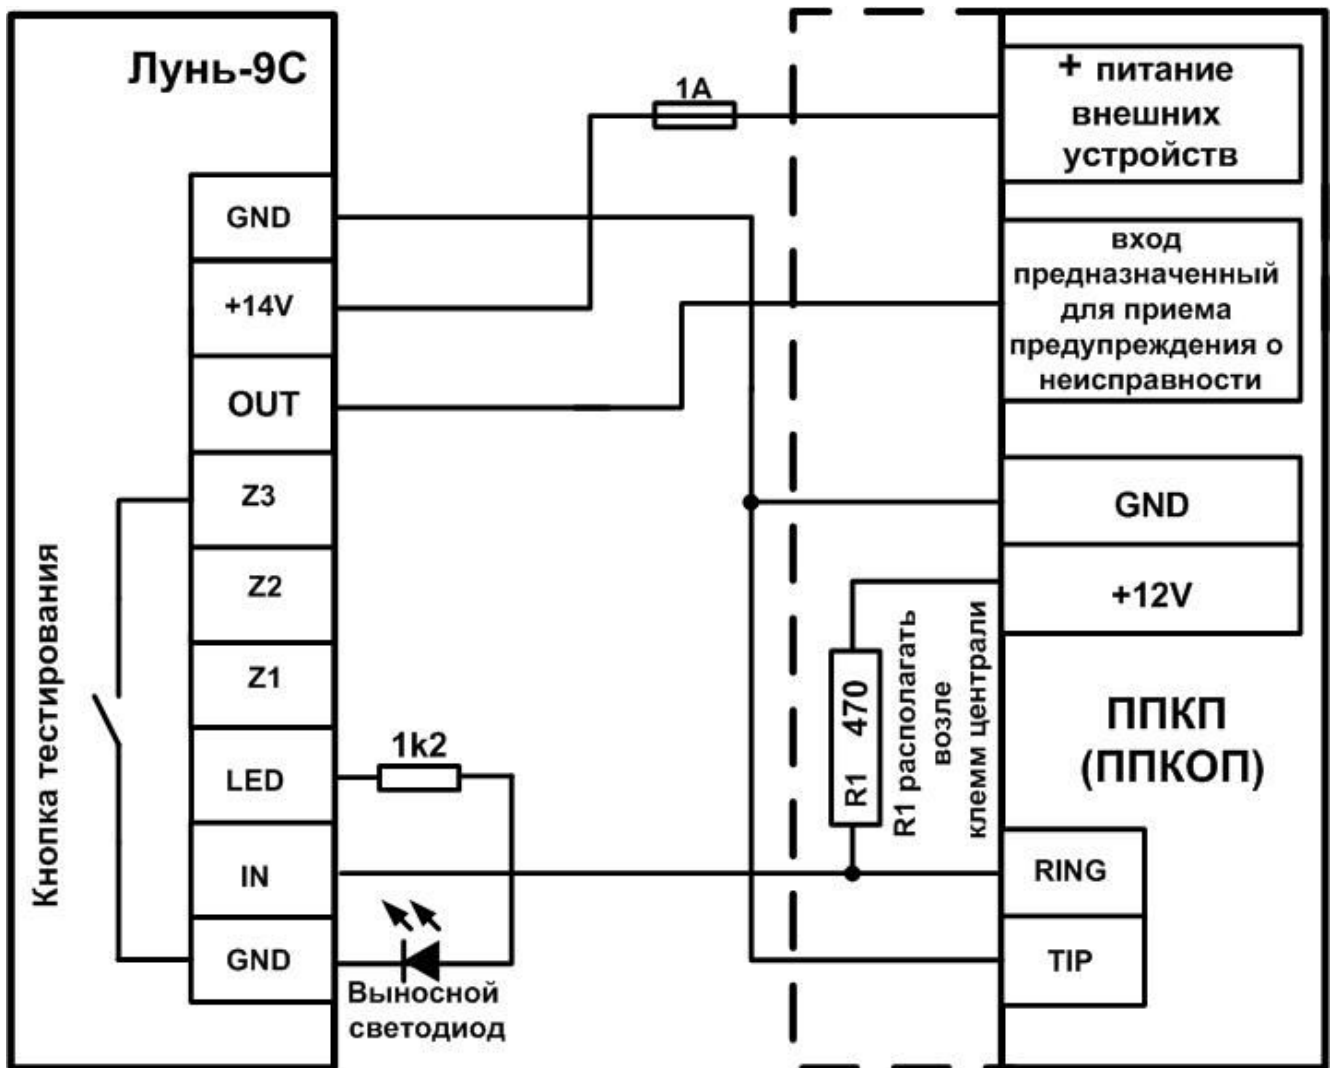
Лунь-9С

GND
+14V
OUT
Z3
Z2
Z1
LED
IN
GND

Кнопка тестирования

1A

1k2

Выносной светодиод

R1 470

R1 располагать возле клемм централи

+ питание внешних устройств

вход предназначенный для приема предупреждения о неисправности

GND
+12V

ППКП (ППКОП)

RING
TIP